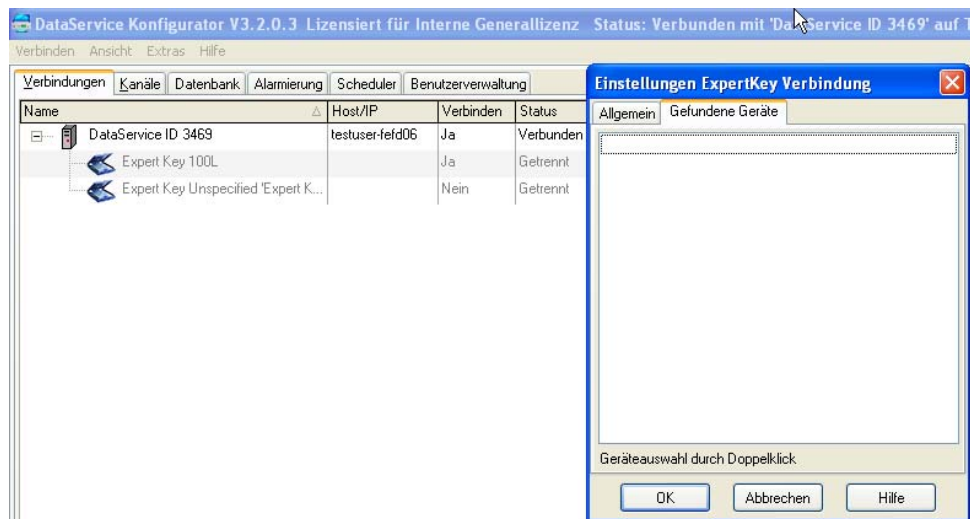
DataService Konfigurator V3.2.0.3 Lizensiert für Interne Generallizenz Status: Verbunden mit 'Da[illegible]Service ID 3469' auf T

Verbinden Ansicht Extras Hilfe

Verbindungen | Kanäle | Datenbank | Alarmierung | Scheduler | Benutzerverwaltung

| Name | Host/IP | Verbinden | Status |
|---|---|---|---|
| DataService ID 3469 | testuser-fefd06 | Ja | Verbunden |
| Expert Key 100L | | Ja | Getrennt |
| Expert Key Unspecified 'Expert K... | | Nein | Getrennt |

Einstellungen ExpertKey Verbindung

Allgemein | Gefundene Geräte

Geräteauswahl durch Doppelklick

OK Abbrechen Hilfe